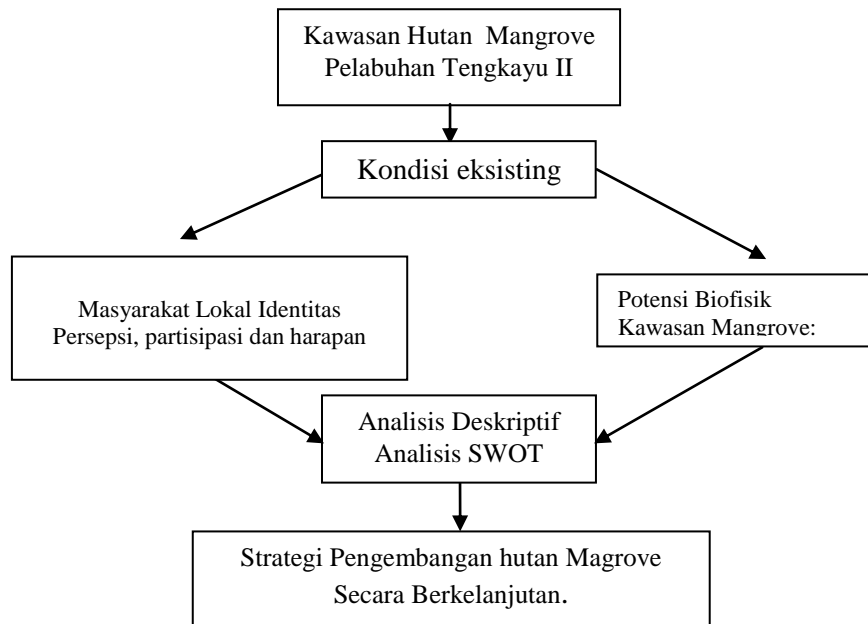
Kawasan Hutan Mangrove
Pelabuhan Tengkayu II

Kondisi eksisting

Masyarakat Lokal Identitas
Persepsi, partisipasi dan harapan

Potensi Biofisik
Kawasan Mangrove:

Analisis Deskriptif
Analisis SWOT

Strategi Pengembangan hutan Magrove
Secara Berkelanjutan.